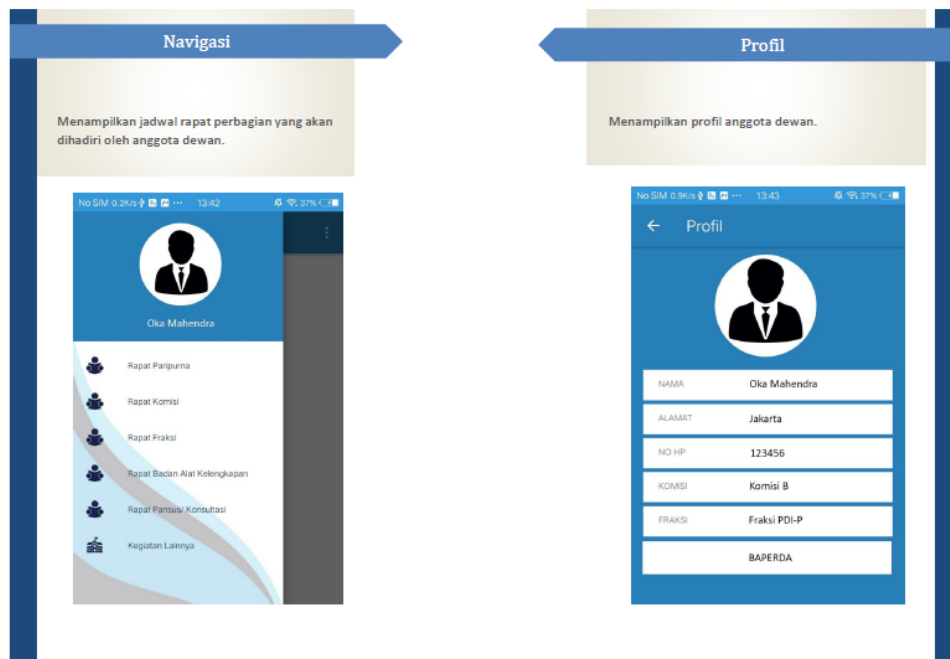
Navigasi

Menampilkan jadwal rapat perbagian yang akan dihadiri oleh anggota dewan.

No SIM 0.2K/s 13:42 37%

Oka Mahendra

Rapat Paripurna

Rapat Komisi

Rapat Fraksi

Rapat Badan Alat Kelengkapan

Rapat Pansus/ Konsultasi

Kegiatan Lainnya

Profil

Menampilkan profil anggota dewan.

No SIM 0.9K/s 13:43 37%

Profil

| NAMA | Oka Mahendra |
|---|---|
| ALAMAT | Jakarta |
| NO HP | 123456 |
| KOMISI | Komisi B |
| FRAKSI | Fraksi PDI-P |

BAPERDA